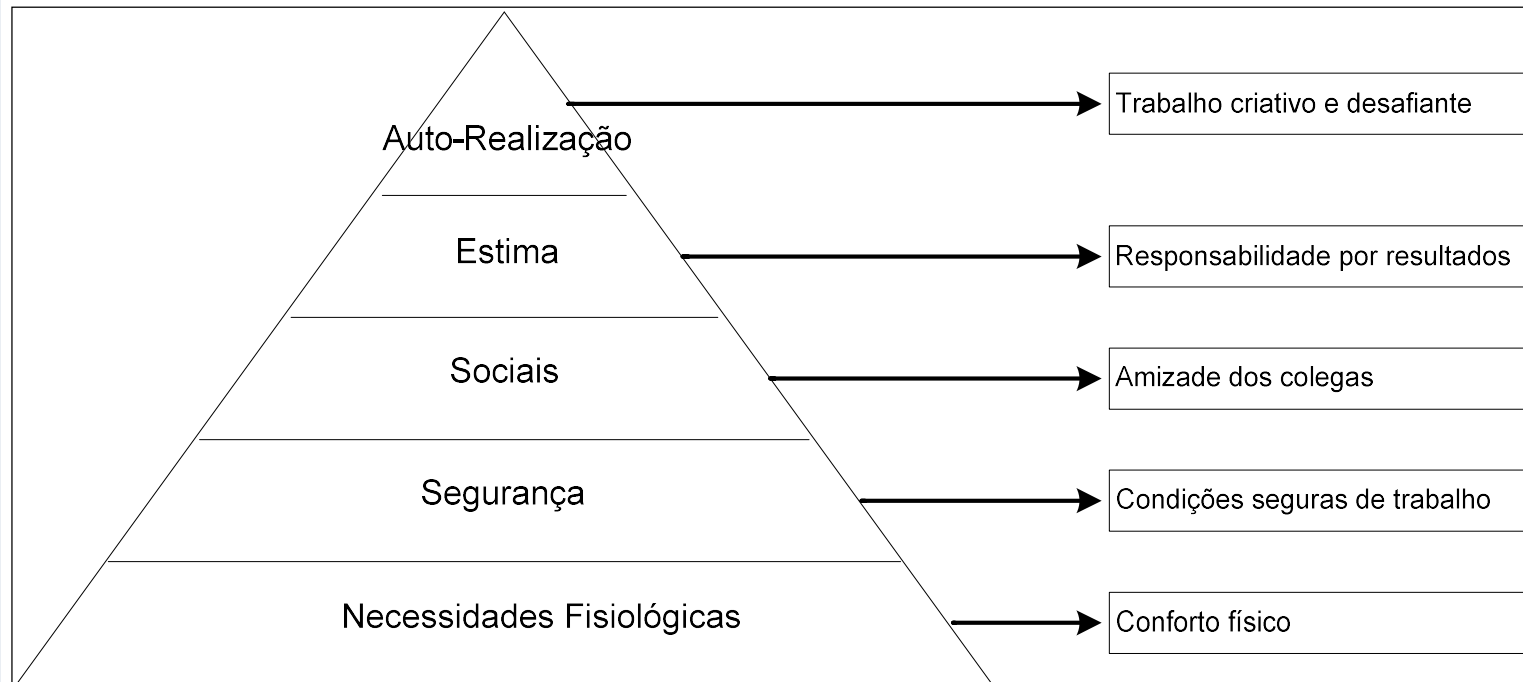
Auto-Realização

Trabalho criativo e desafiante

Estima

Responsabilidade por resultados

Sociais

Amizade dos colegas

Segurança

Condições seguras de trabalho

Necessidades Fisiológicas

Conforto físico